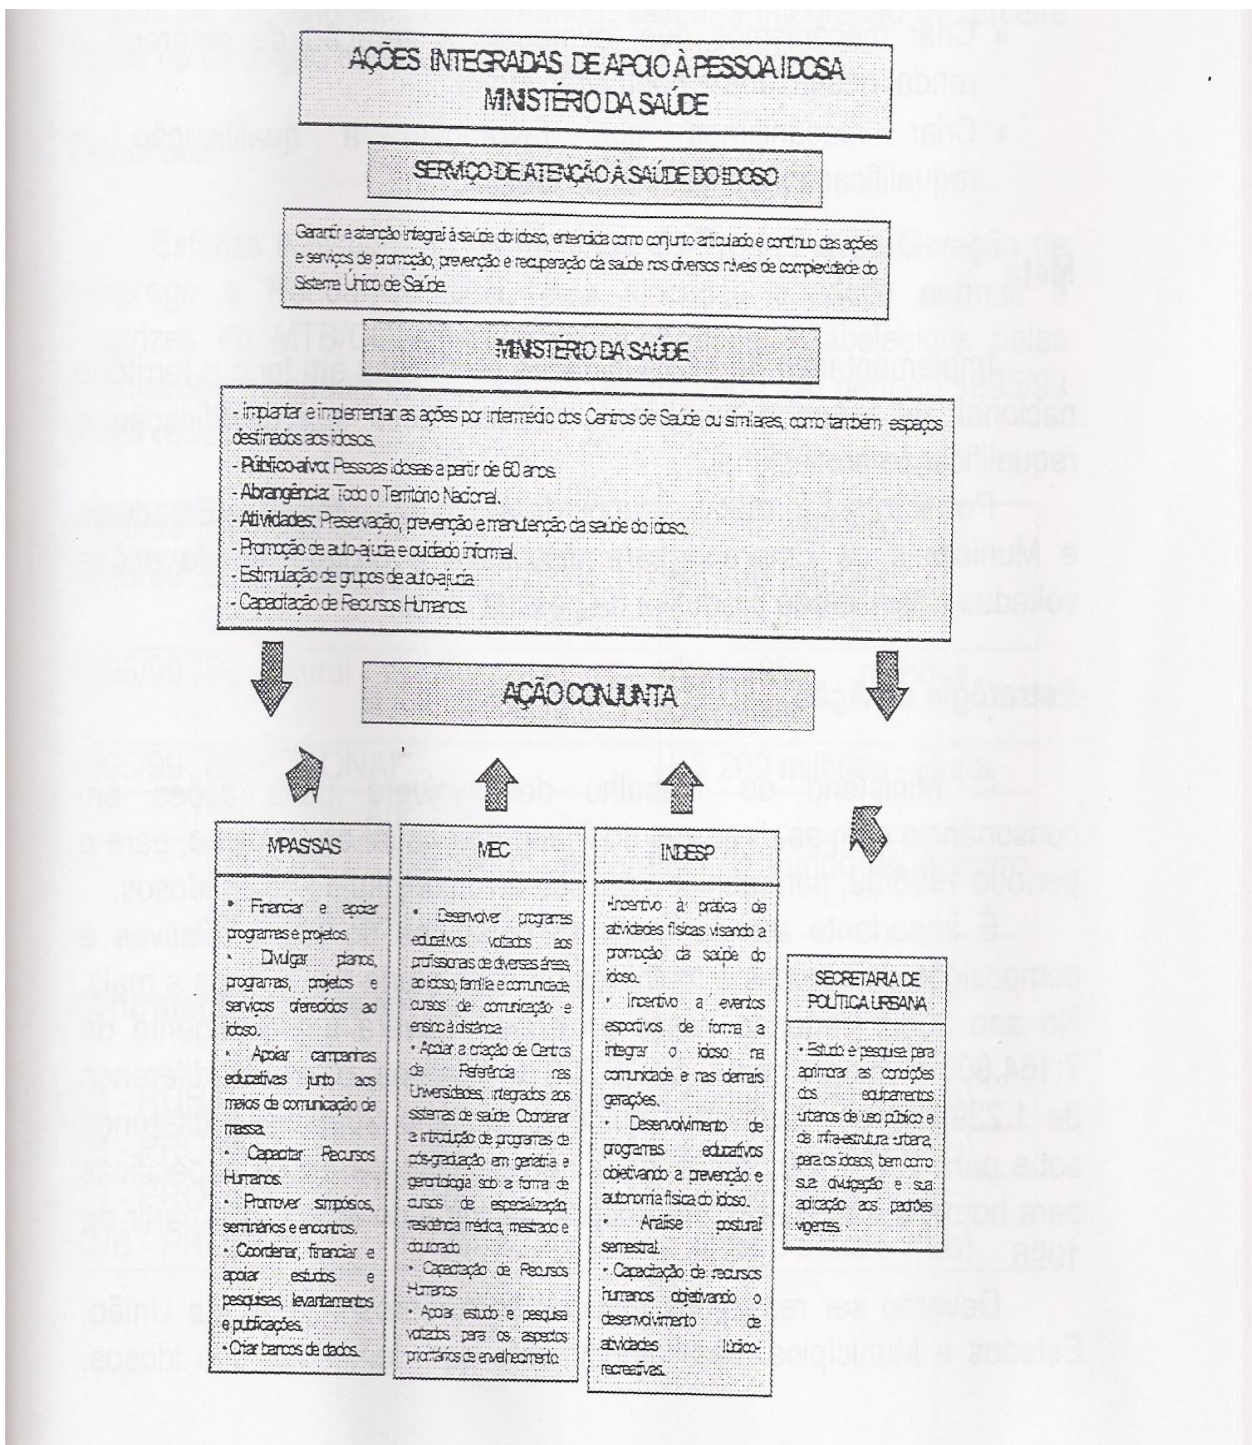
AÇÕES INTEGRADAS DE APOIO À PESSOA IDOSA
MINISTÉRIO DA SAÚDE

SERVIÇO DE ATENÇÃO À SAÚDE DO IDOSO

Garantir a atenção integral à saúde do idoso, entendida como conjunto articulado e contínuo das ações e serviços de promoção, prevenção e recuperação da saúde nos diversos níveis de complexidade do Sistema Único de Saúde.

MINISTÉRIO DA SAÚDE

- Implantar e implementar as ações por intermédio dos Centros de Saúde ou similares, como também espaços destinados aos idosos.
- Público-alvo: Pessoas idosas a partir de 60 anos.
- Abrangência: Todo o Território Nacional.
- Atividades: Preservação, prevenção e manutenção da saúde do idoso.
- Promoção de auto-ajuda e cuidado informal.
- Estimulação de grupos de auto-ajuda.
- Capacitação de Recursos Humanos.

AÇÃO CONJUNTA

MPAS/SAS

• Financiar e apoiar programas e projetos.
• Divulgar planos, programas, projetos e serviços oferecidos ao idoso.
• Apoiar campanhas educativas junto aos meios de comunicação de massa.
• Capacitar Recursos Humanos.
• Promover simpósios, seminários e encontros.
• Coordenar, financiar e apoiar estudos e pesquisas, levantamentos e publicações.
• Criar bancos de dados.

MEC

• Desenvolver programas educativos voltados aos profissionais de diversas áreas, ao idoso, família e comunidade, cursos de comunicação e ensino à distância.
• Apoiar a criação de Centros de Referência nas Universidades, integrados aos sistemas de saúde. Coordenar a introdução de programas de pós-graduação em geriatria e gerontologia sob a forma de cursos de especialização, residência médica, mestrado e doutorado.
• Capacitação de Recursos Humanos.
• Apoiar estudo e pesquisa voltados para os aspectos prioritários do envelhecimento.

INDESP

•Incentivo à prática de atividades físicas visando a promoção da saúde do idoso.
• Incentivo a eventos esportivos de forma a integrar o idoso na comunidade e nas demais gerações.
• Desenvolvimento de programas educativos objetivando a prevenção e autonomia física do idoso.
• Análise postural semestral.
• Capacitação de recursos humanos objetivando o desenvolvimento de atividades lúdico-recreativas.

SECRETARIA DE POLÍTICA URBANA

• Estudo e pesquisa para aprimorar as condições dos equipamentos urbanos de uso público e da infra-estrutura urbana, para os idosos, bem como sua divulgação e sua aplicação aos padrões vigentes.